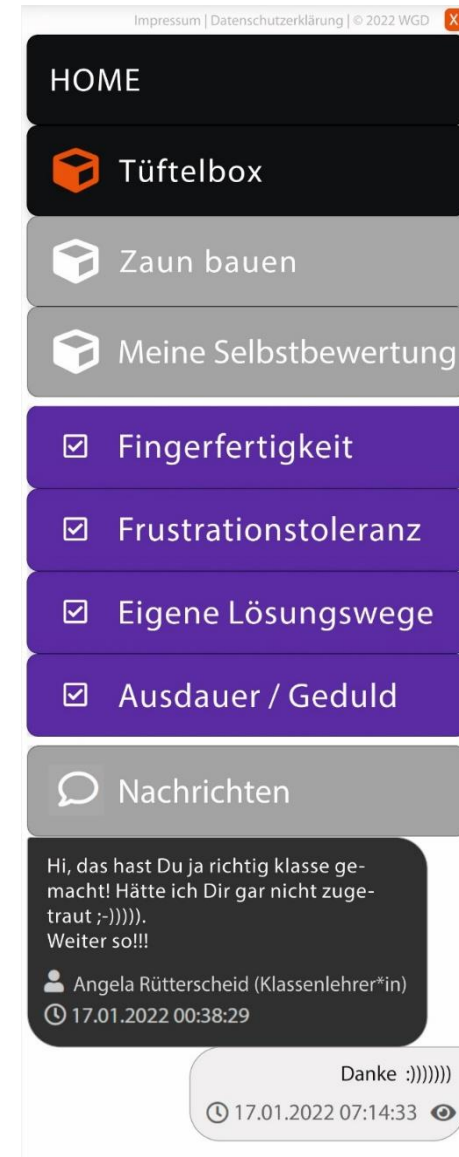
Impressum | Datenschutzerklärung | © 2022 WGD X

HOME

Tüftelbox

Zaun bauen

Meine Selbstbewertung

☑ Fingerfertigkeit

☑ Frustrationstoleranz

☑ Eigene Lösungswege

☑ Ausdauer / Geduld

Nachrichten

Hi, das hast Du ja richtig klasse gemacht! Hätte ich Dir gar nicht zugetraut ;-))))).
Weiter so!!!

Angela Rütterscheid (Klassenlehrer*in)
17.01.2022 00:38:29

Danke :)))))))
17.01.2022 07:14:33